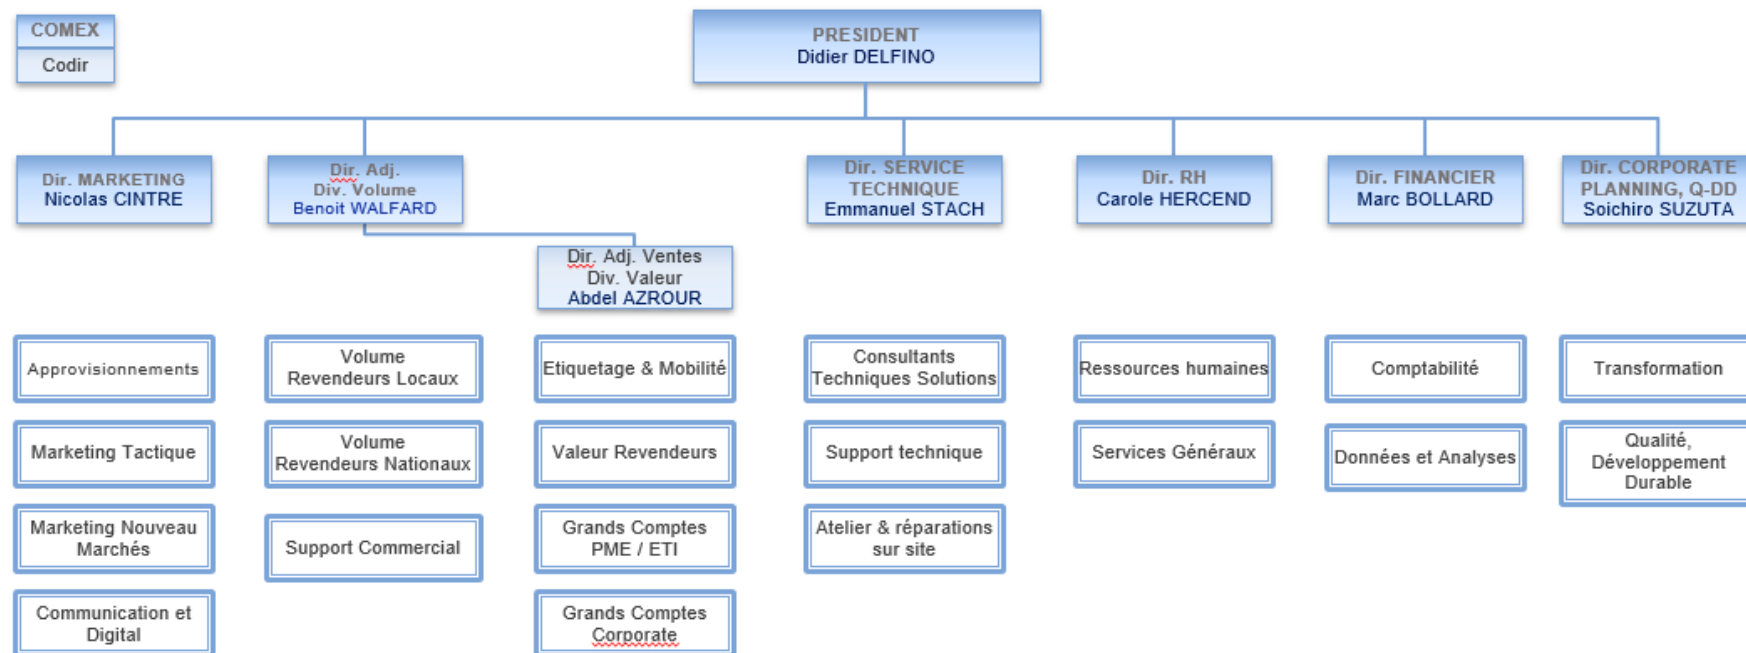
COMEX
Codir

PRESIDENT
Didier DELFINO

Dir. MARKETING
Nicolas CINTRE

Dir. Adj.
Div. Volume
Benoit WALFARD

Dir. SERVICE TECHNIQUE
Emmanuel STACH

Dir. RH
Carole HERCEND

Dir. FINANCIER
Marc BOLLARD

Dir. CORPORATE PLANNING, Q-DD
Soichiro SUZUTA

Dir. Adj. Ventes
Div. Valeur
Abdel AZROUR

Approvisionnements

Marketing Tactique

Marketing Nouveau Marchés

Communication et Digital

Volume Revendeurs Locaux

Volume Revendeurs Nationaux

Support Commercial

Etiquetage & Mobilité

Valeur Revendeurs

Grands Comptes PME / ETI

Grands Comptes Corporate

Consultants Techniques Solutions

Support technique

Atelier & réparations sur site

Ressources humaines

Services Généraux

Comptabilité

Données et Analyses

Transformation

Qualité, Développement Durable